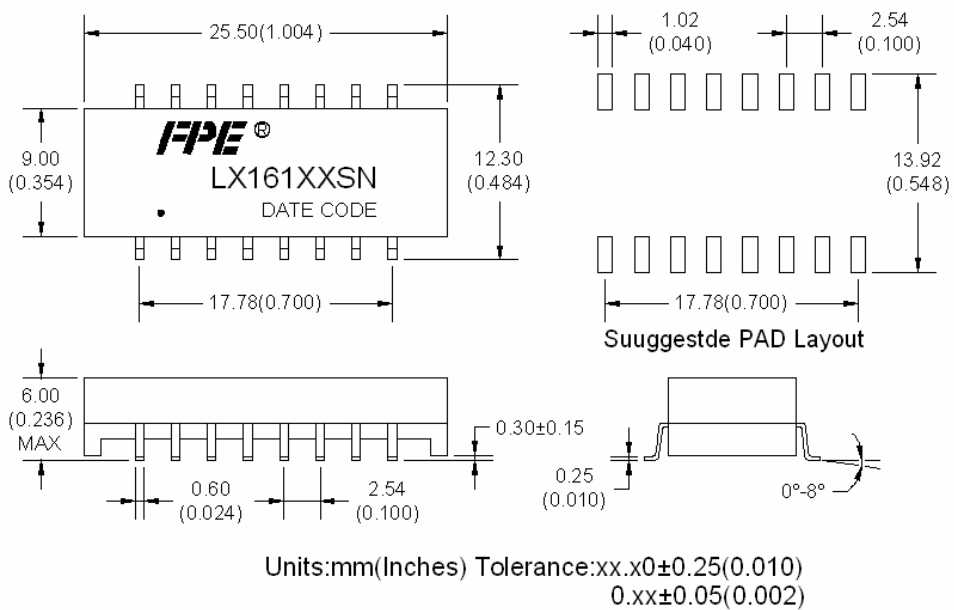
25.50(1.004)

1.02 (0.040)

2.54 (0.100)

9.00 (0.354)

FPE ®

LX161XXSN

DATE CODE

12.30 (0.484)

13.92 (0.548)

17.78(0.700)

17.78(0.700)

Suuggestde PAD Layout

6.00 (0.236) MAX

0.30±0.15

0.60 (0.024)

2.54 (0.100)

0.25 (0.010)

0°-8°

Units:mm(Inches) Tolerance:xx.x0±0.25(0.010)
0.xx±0.05(0.002)